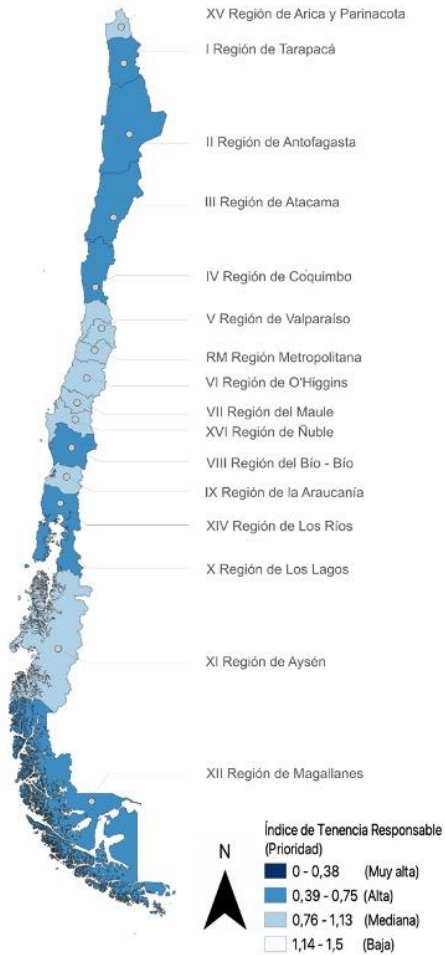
XV Región de Arica y Parinacota
I Región de Tarapacá
II Región de Antofagasta
III Región de Atacama
IV Región de Coquimbo
V Región de Valparaíso
RM Región Metropolitana
VI Región de O'Higgins
VII Región del Maule
XVI Región de Ñuble
VIII Región del Bío - Bío
IX Región de la Araucanía
XIV Región de Los Ríos
X Región de Los Lagos
XI Región de Aysén
XII Región de Magallanes

Índice de Tenencia Responsable (Prioridad)

N

| | |
|---|---|
| 0 - 0,38 | (Muy alta) |
| 0,39 - 0,75 | (Alta) |
| 0,76 - 1,13 | (Mediana) |
| 1,14 - 1,5 | (Baja) |